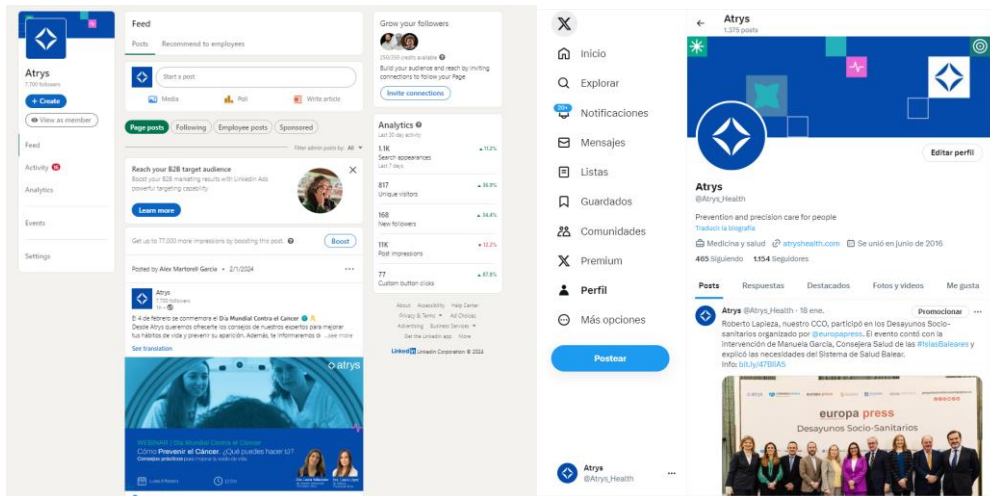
Atrys
7,700 followers
+ Create
View as member
Feed
Activity
Analytics
Events
Settings

Feed
Posts Recommend to employees
Start a post
Media Poll Write article
Page posts Following Employee posts Sponsored
Filter admin posts by: All
Reach your B2B target audience
Boost your LinkedIn marketing results with LinkedIn Ads powerful targeting capability.
Learn more
Get up to 77,000 more impressions by boosting this post.
Boost
Posted by Alex Martorell Garcia • 2/1/2024
Atrys
7,700 followers
1w
El 4 de febrero se conmemora el Día Mundial Contra el Cáncer
Desde Atrys queremos ofrecerte los consejos de nuestros expertos para mejorar tus hábitos de vida y prevenir su aparición. Además, te informaremos d ...see more
See translation
atrys
WEBINAR | Día Mundial Contra el Cáncer
Cómo Prevenir el Cáncer. ¿Qué puedes hacer tú?
Consejos prácticos para mejorar tu estilo de vida

Grow your followers
250/250 credits available
Build your audience and reach by inviting connections to follow your Page
Invite connections
Analytics
Last 30 day activity
5.1K Search appearances Last 7 days ▲11.2%
817 Unique visitors ▲35.9%
168 New followers ▲34.4%
11K Post impressions ▼12.2%
77 Custom button clicks ▲87.8%
About Accessibility Help Center
Privacy & Terms Ad Choices
Advertising Business Services
Get the LinkedIn app More
LinkedIn Corporation © 2024

Inicio
Explorar
20+ Notificaciones
Mensajes
Listas
Guardados
Comunidades
Premium
Perfil
Más opciones
Postear
Atrys
@Atrys_Health

Atrys
1.375 posts
Editar perfil
Atrys
@Atrys_Health
Prevention and precision care for people
Traducir la biografía
Medicina y salud atryshealth.com Se unió en junio de 2016
465 Siguiendo 1.154 Seguidores
Posts Respuestas Destacados Fotos y videos Me gusta
Atrys @Atrys_Health · 18 ene.
Promocionar
Roberto Lapleza, nuestro CCO, participó en los Desayunos Socio-sanitarios organizado por @europapress. El evento contó con la intervención de Manuela García, Consejera Salud de las #IslasBaleares y explicó las necesidades del Sistema de Salud Balear.
Info: bit.ly/47BllAS
europa press
Desayunos Socio-Sanitarios